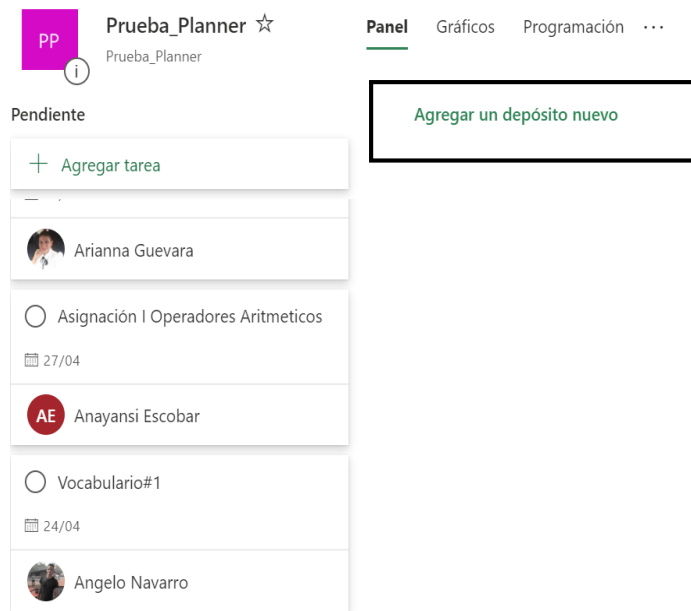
PP

Prueba_Planner ☆
Prueba_Planner

Panel Gráficos Programación ···

Pendiente

+ Agregar tarea

Arianna Guevara

Asignación I Operadores Aritmeticos
27/04

AE Anayansi Escobar

Vocabulario#1
24/04

Angelo Navarro

Agregar un depósito nuevo